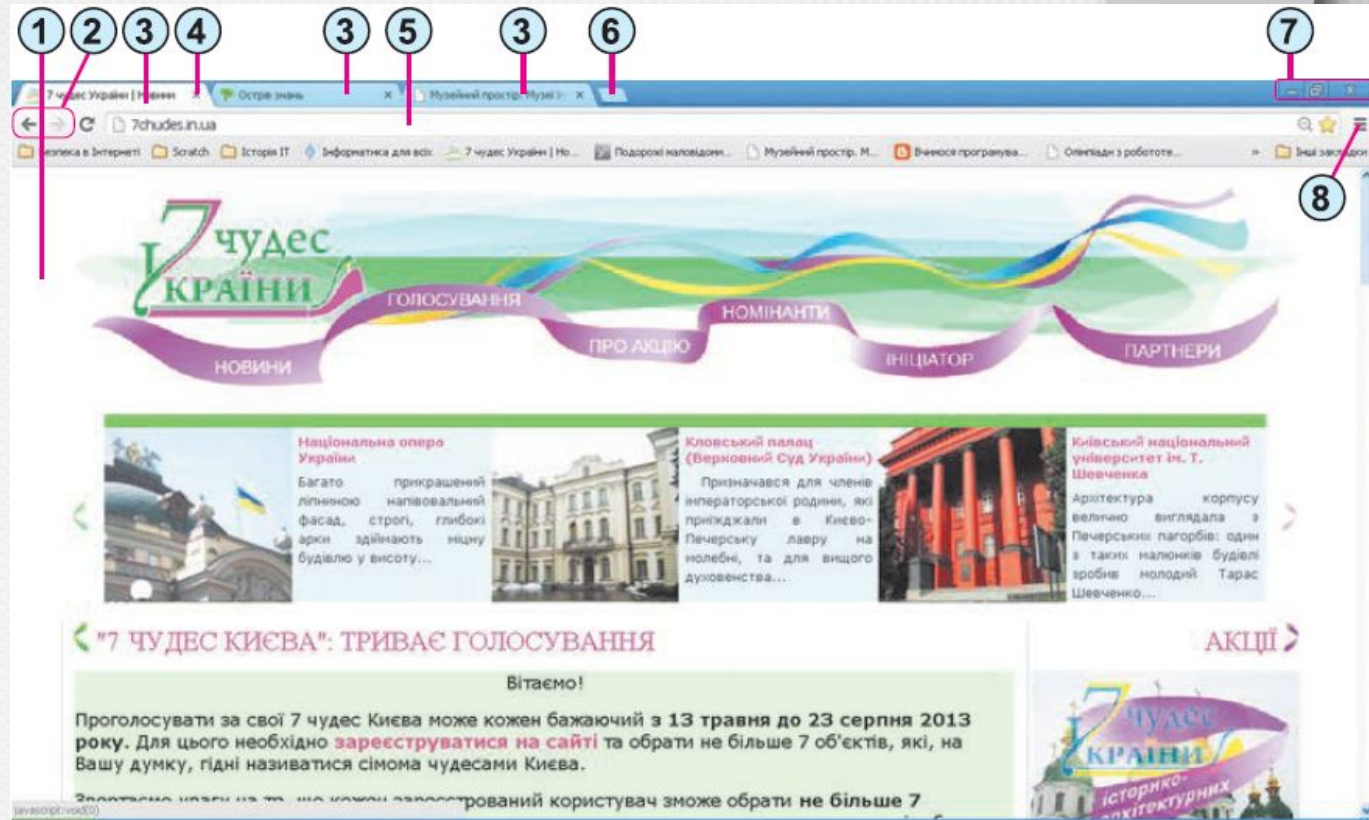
1 2 3 4 3 5 3 6 7 8

7 чудес України | Новини × Острів знань × Музейний простір. Музеї У... ×

7chudes.in.ua

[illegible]езпека в Інтернеті Scratch Історія ІТ Інформатика для всіх 7 чудес України | Но... Подорожі маловідоми... Музейний простір. М... Вчимося програмува... Олімпіади з робототе... » Інші закладки

7 чудес України

НОВИНИ ГОЛОСУВАННЯ ПРО АКЦІЮ НОМІНАНТИ ІНІЦІАТОР ПАРТНЕРИ

Національна опера України
Багато прикрашений ліпниною напівовальний фасад, строгі, глибокі арки здіймають міцну будівлю у висоту...

Кловський палац (Верховний Суд України)
Призначався для членів імператорської родини, які приїжджали в Києво-Печерську лавру на молебні, та для вищого духовенства...

Київський національний університет ім. Т. Шевченка
Архітектура корпусу велично виглядала з Печерських пагорбів: один з таких малюнків будівлі зробив молодий Тарас Шевченко...

"7 ЧУДЕС КИЄВА": ТРИВАЄ ГОЛОСУВАННЯ

АКЦІЇ

Вітаємо!

Проголосувати за свої 7 чудес Києва може кожен бажаючий з 13 травня до 23 серпня 2013 року. Для цього необхідно зареєструватися на сайті та обрати не більше 7 об'єктів, які, на Вашу думку, гідні називатися сімома чудесами Києва.

Звертаємо увагу на те, що кожен зареєстрований користувач зможе обрати не більше 7

7 чудес України історико-архітектурних

javascript:void(0)